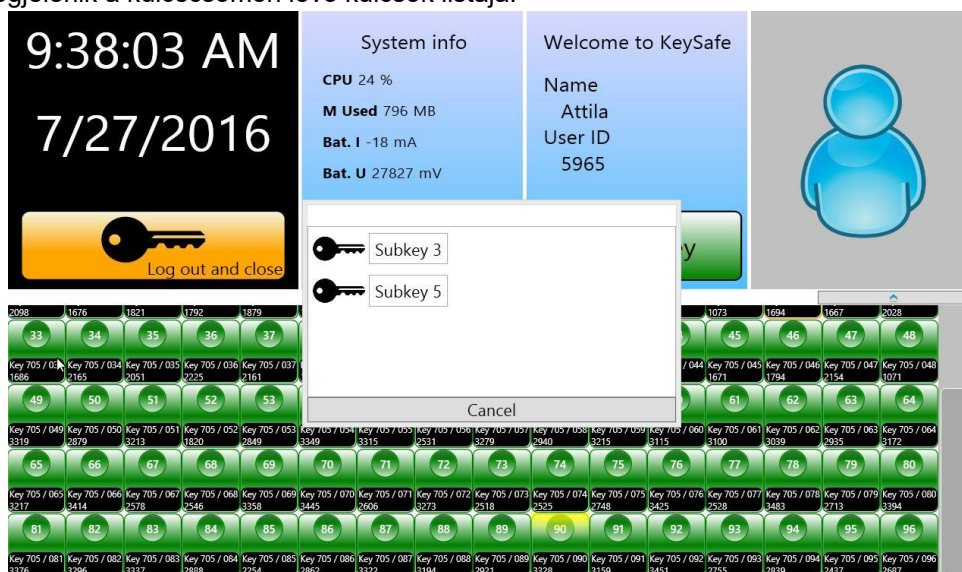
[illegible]gjelenik a kulcscsomón lévő kulcsok listája.

9:38:03 AM
7/27/2016

Log out and close

System info
CPU 24 %
M Used 796 MB
Bat. I -18 mA
Bat. U 27827 mV

Welcome to KeySafe
Name
Attila
User ID
5965

Subkey 3
Subkey 5
Cancel

2098 1676 1821 1792 1879 1073 1694 1667 2028

33 34 35 36 37 45 46 47 48
Key 705 / 033 1686 Key 705 / 034 2165 Key 705 / 035 2051 Key 705 / 036 2225 Key 705 / 037 2161 Key 705 / 044 Key 705 / 045 1671 Key 705 / 046 1794 Key 705 / 047 2154 Key 705 / 048 1071

49 50 51 52 53 61 62 63 64
Key 705 / 049 3319 Key 705 / 050 2879 Key 705 / 051 3213 Key 705 / 052 1820 Key 705 / 053 2849 Key 705 / 054 3349 Key 705 / 055 3315 Key 705 / 056 2531 Key 705 / 057 3279 Key 705 / 058 2940 Key 705 / 059 3215 Key 705 / 060 3115 Key 705 / 061 3100 Key 705 / 062 3039 Key 705 / 063 2935 Key 705 / 064 3172

65 66 67 68 69 70 71 72 73 74 75 76 77 78 79 80
Key 705 / 065 3217 Key 705 / 066 3414 Key 705 / 067 2578 Key 705 / 068 2546 Key 705 / 069 3358 Key 705 / 070 3445 Key 705 / 071 2606 Key 705 / 072 3273 Key 705 / 073 2518 Key 705 / 074 2525 Key 705 / 075 2748 Key 705 / 076 3425 Key 705 / 077 2528 Key 705 / 078 3483 Key 705 / 079 2713 Key 705 / 080 3394

81 82 83 84 85 86 87 88 89 90 91 92 93 94 95 96
Key 705 / 081 Key 705 / 082 Key 705 / 083 Key 705 / 084 Key 705 / 085 Key 705 / 086 Key 705 / 087 Key 705 / 088 Key 705 / 089 Key 705 / 090 Key 705 / 091 Key 705 / 092 Key 705 / 093 Key 705 / 094 Key 705 / 095 Key 705 / 096